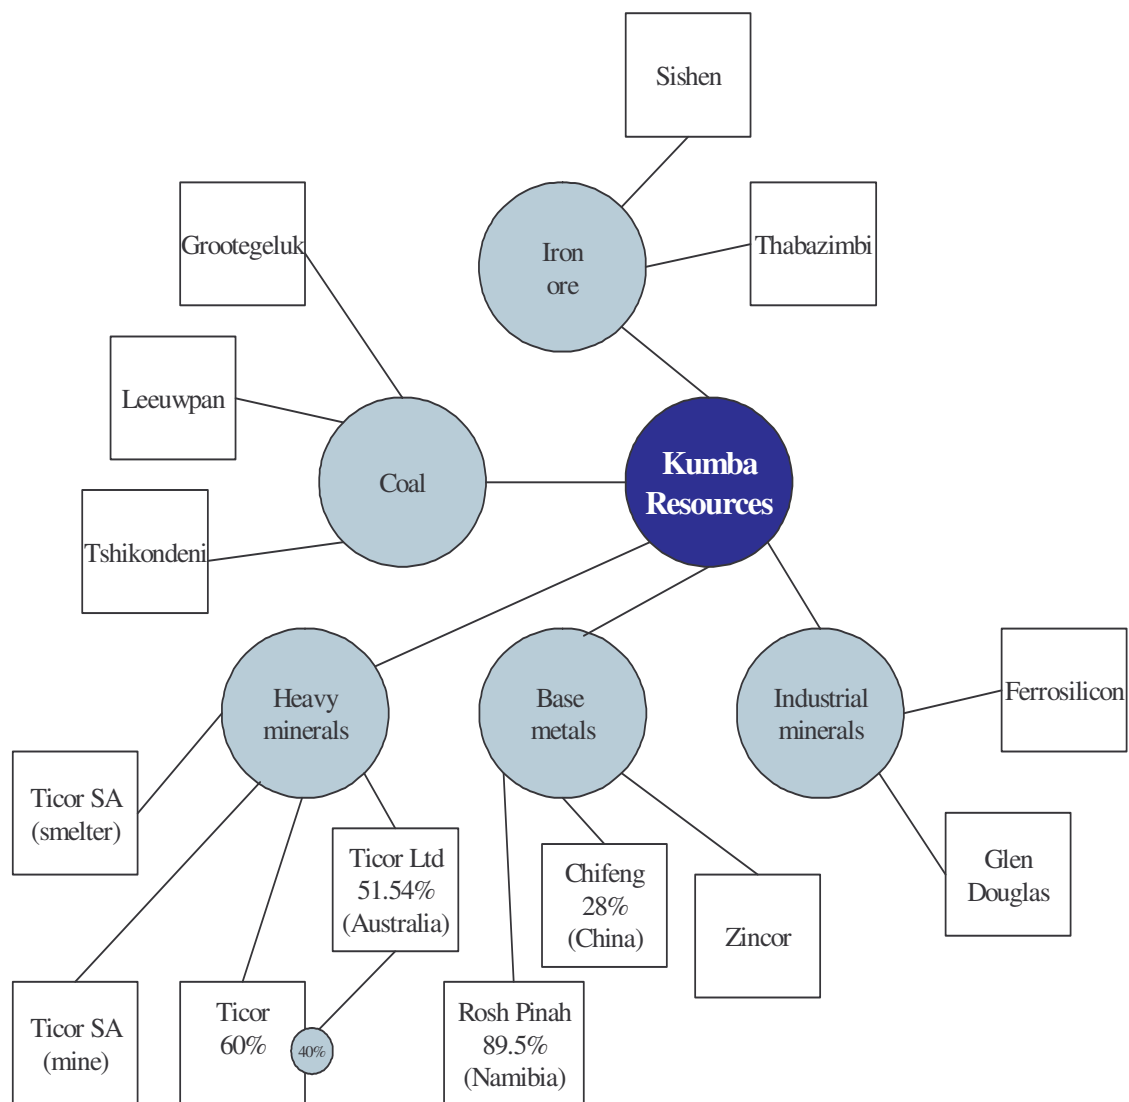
Kumba Resources

Iron ore
Sishen
Thabazimbi

Coal
Grootegeluk
Leeuwpan
Tshikondeni

Heavy minerals
Ticor SA (smelter)
Ticor SA (mine)
Ticor 60%
40%
Ticor Ltd 51.54% (Australia)

Base metals
Rosh Pinah 89.5% (Namibia)
Chifeng 28% (China)
Zincor

Industrial minerals
Ferrosilicon
Glen Douglas